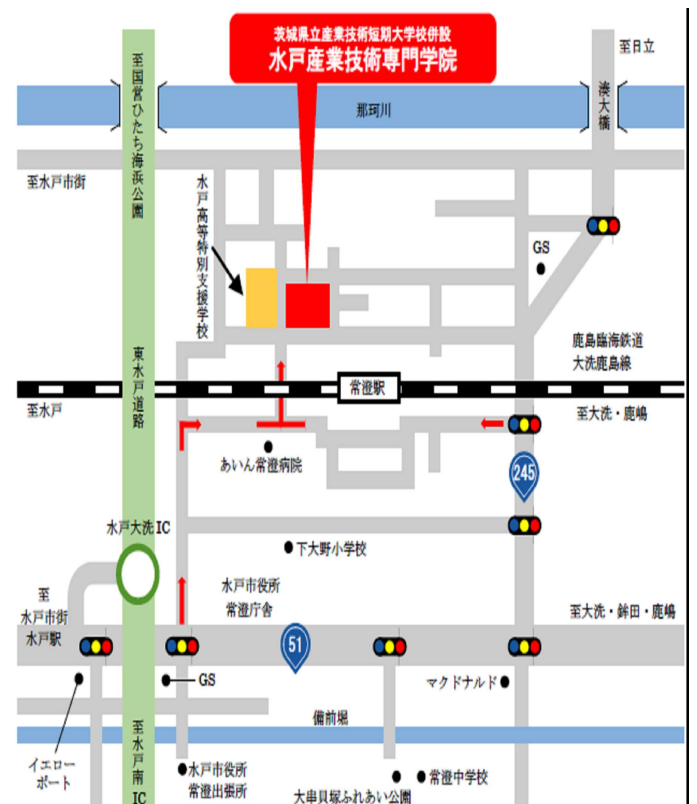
茨城県立産業技術短期大学校併設
水戸産業技術専門学院

至国営ひたち海浜公園

至日立

那珂川

湊大橋

至水戸市街

水戸高等特別支援学校

GS

鹿島臨海鉄道
大洗鹿島線

東水戸道路

常澄駅

至水戸

至大洗・鹿嶋

あいん常澄病院

245

水戸大洗 IC

下大野小学校

至
水戸市街
水戸駅

水戸市役所
常澄庁舎

51

至大洗・鉾田・鹿嶋

GS

マクドナルド

備前堀

イエロー
ポート

至
水戸南
IC

水戸市役所
常澄出張所

常澄中学校

大串貝塚ふれあい公園